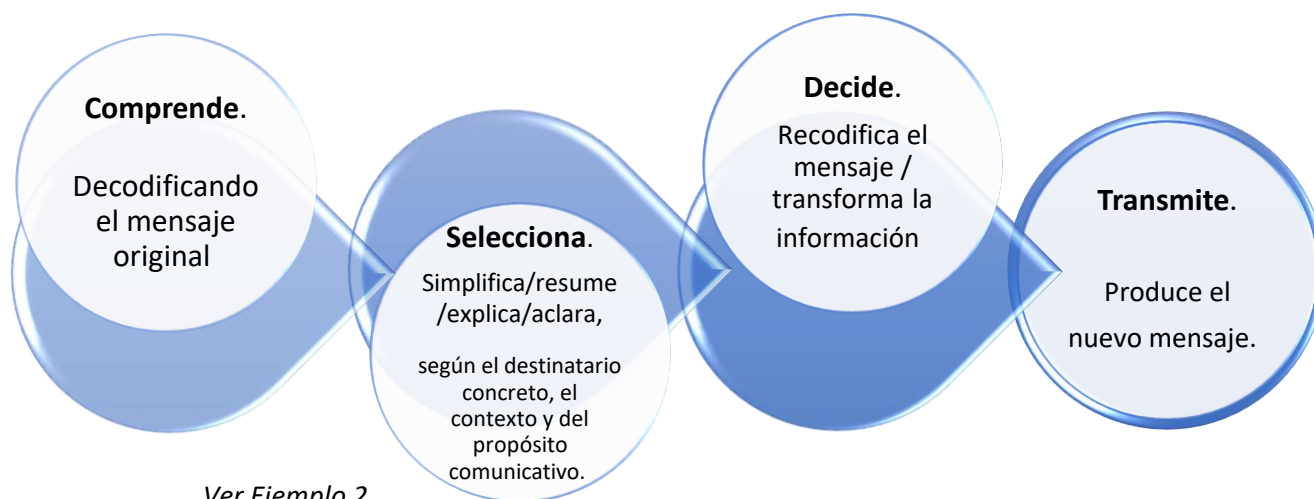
Comprende.

Decodificando el mensaje original

Selecciona.

Simplifica/resume /explica/aclara,

según el destinatario concreto, el contexto y del propósito comunicativo.

Decide.

Recodifica el mensaje / transforma la información

Transmite.

Produce el nuevo mensaje.

Ver Ejemplo 2